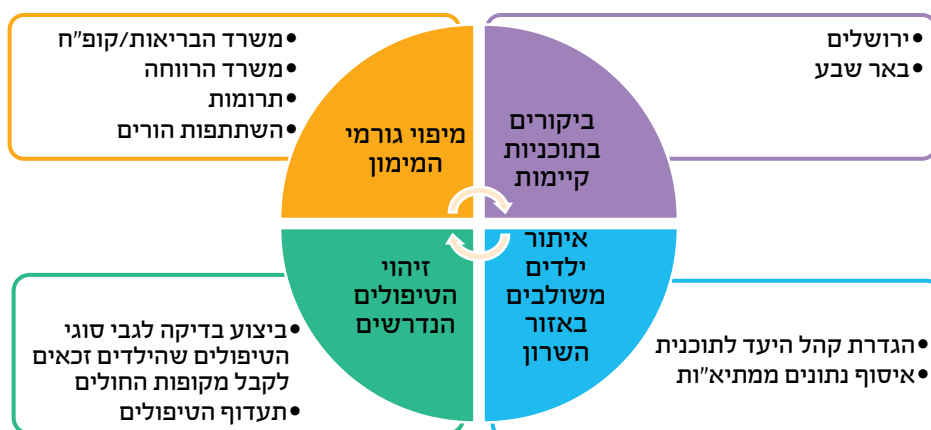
ביקורים בתוכניות קיימות

•ירושלים
•באר שבע

מיפוי גורמי המימון

•משרד הבריאות/קופ"ח
•משרד הרווחה
•תרומות
•השתתפות הורים

איתור ילדים משולבים באזור השרון

•הגדרת קהל היעד לתוכנית
•איסוף נתונים ממתיא"ות

זיהוי הטיפולים הנדרשים

•ביצוע בדיקה לגבי סוגי הטיפולים שהילדים זכאים לקבל מקופות החולים
•תעדוף הטיפולים